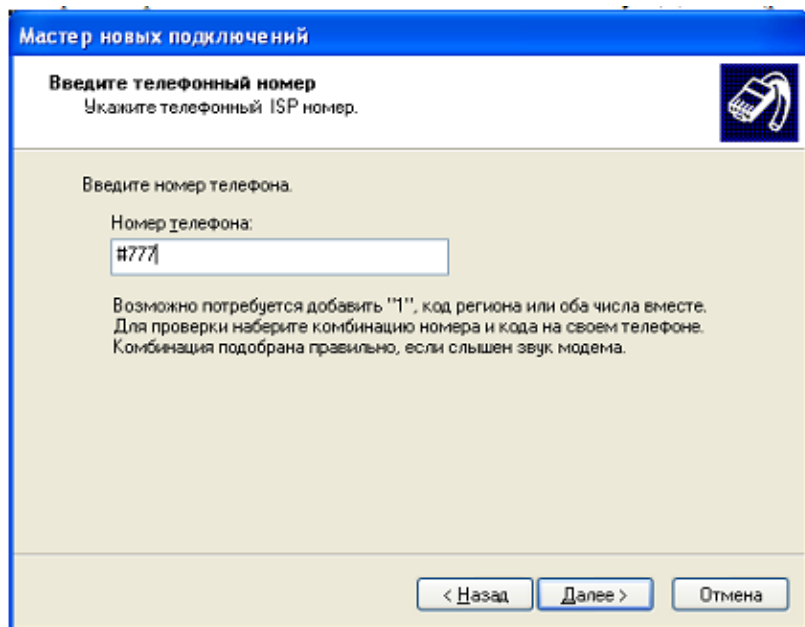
Мастер новых подключений

Введите телефонный номер
Укажите телефонный ISP номер.

Введите номер телефона.

Номер телефона:

#777

Возможно потребуется добавить "1", код региона или оба числа вместе. Для проверки наберите комбинацию номера и кода на своем телефоне. Комбинация подобрана правильно, если слышен звук модема.

< Назад | Далее > | Отмена